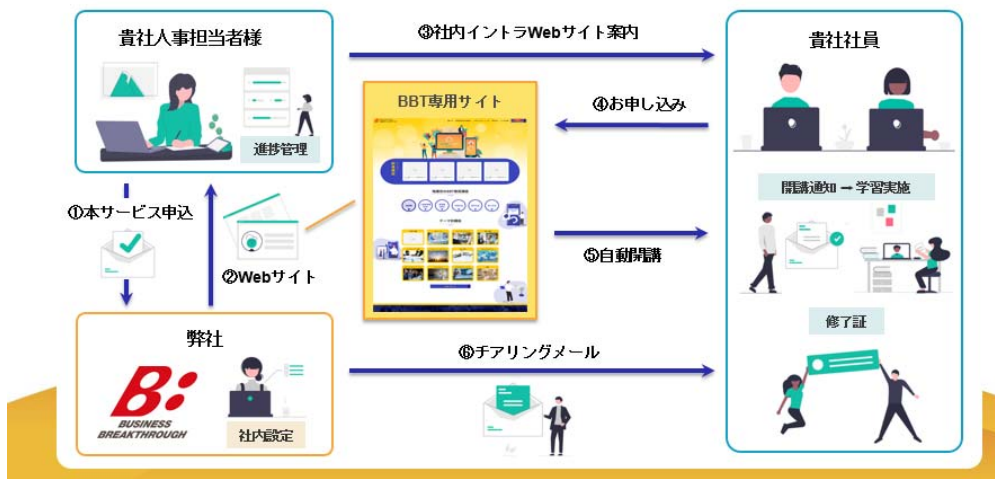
貴社人事担当者様

進捗管理

③社内イントラWebサイト案内

貴社社員

BBT専用サイト

④お申し込み

①本サービス申込

②Webサイト

⑤自動開講

開講通知 ➡ 学習実施

修了証

弊社

B:
BUSINESS BREAKTHROUGH

社内設定

⑥チアリングメール